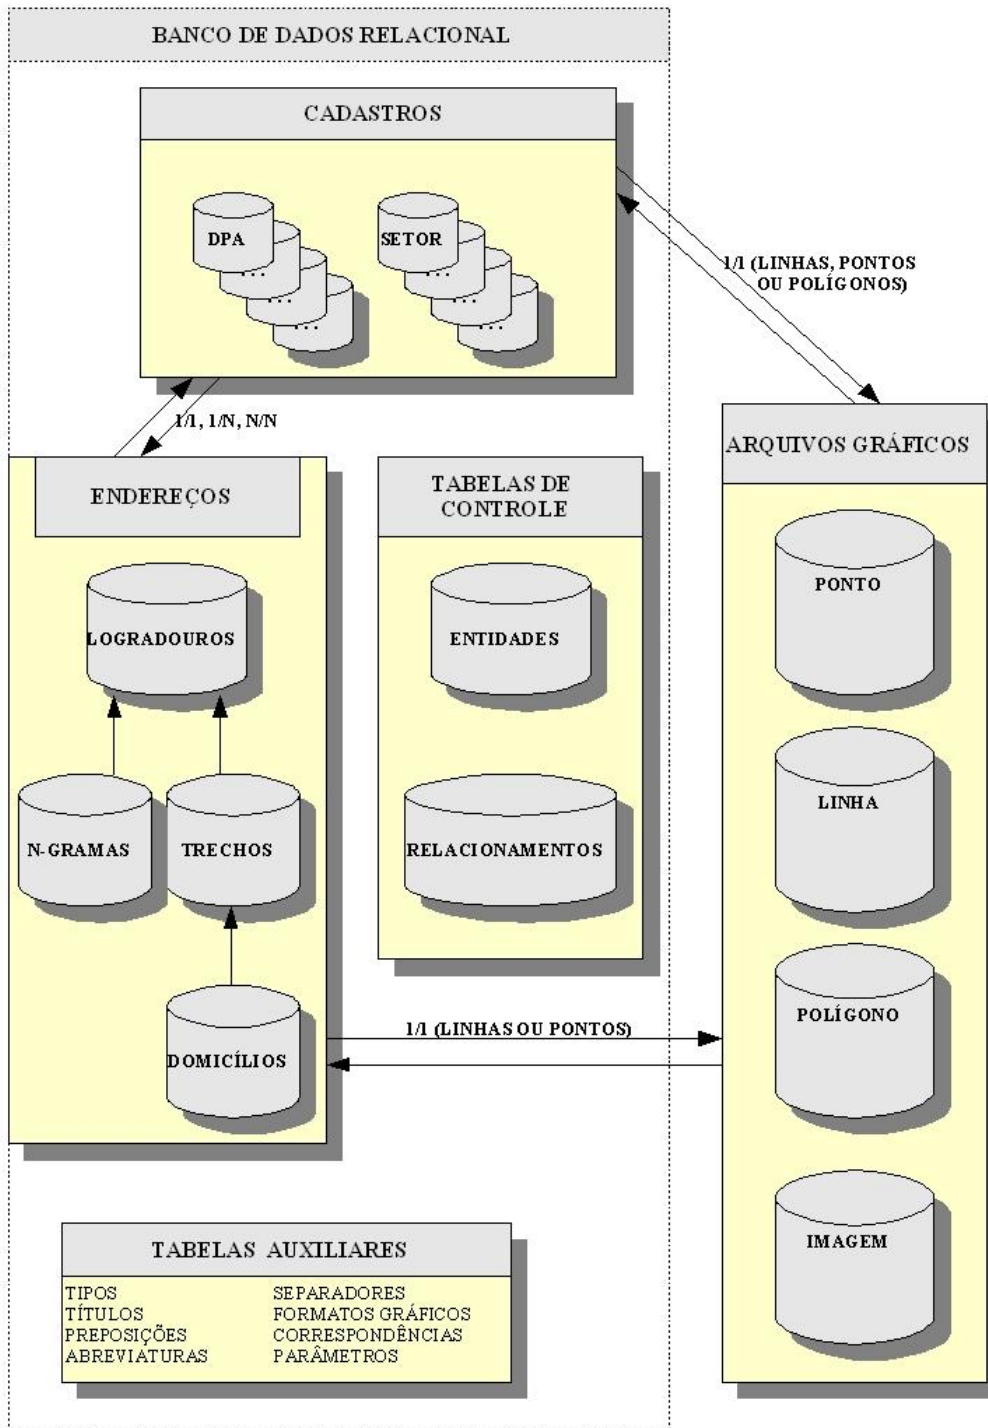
BANCO DE DADOS RELACIONAL

CADASTROS

DPA
...
...
...

SETOR
...
...
...

1/1 (LINHAS, PONTOS OU POLÍGONOS)

1/1, 1/N, N/N

ENDEREÇOS

LOGRADOUROS

N-GRAMAS

TRECHOS

DOMICÍLIOS

TABELAS DE CONTROLE

ENTIDADES

RELACIONAMENTOS

ARQUIVOS GRÁFICOS

PONTO

LINHA

POLÍGONO

IMAGEM

1/1 (LINHAS OU PONTOS)

TABELAS AUXILIARES

TIPOS
TÍTULOS
PREPOSIÇÕES
ABREVIATURAS

SEPARADORES
FORMATOS GRÁFICOS
CORRESPONDÊNCIAS
PARÂMETROS